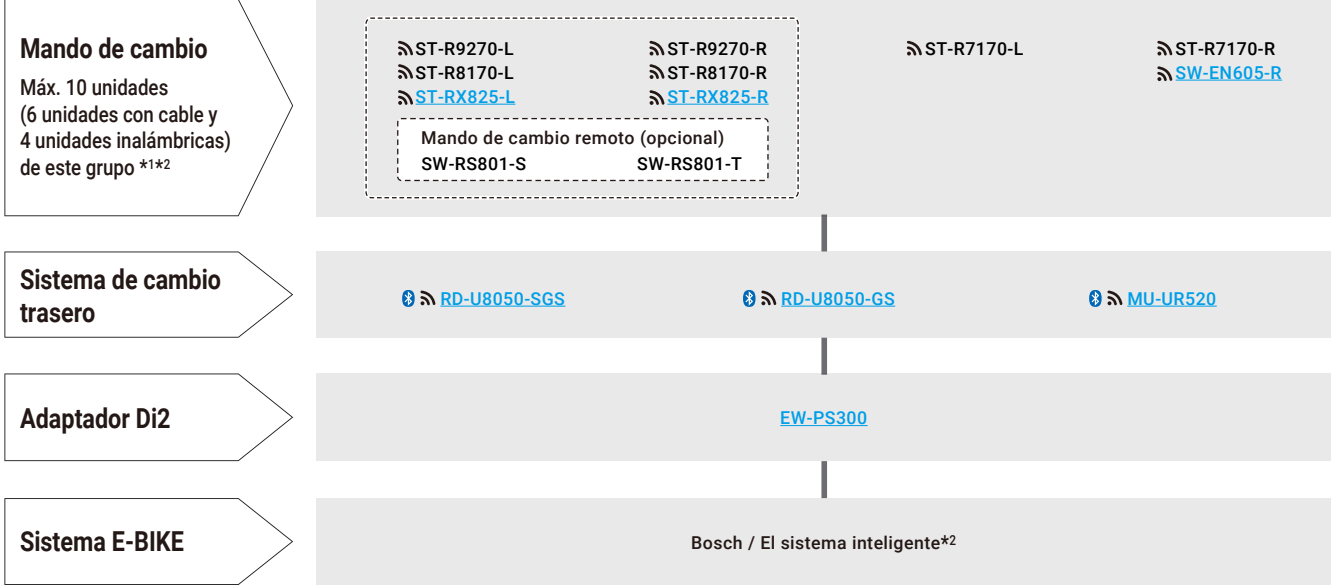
Mando de cambio
Máx. 10 unidades (6 unidades con cable y 4 unidades inalámbricas) de este grupo *1*2

ST-R9270-L
ST-R8170-L
ST-RX825-L

ST-R9270-R
ST-R8170-R
ST-RX825-R

Mando de cambio remoto (opcional)
SW-RS801-S SW-RS801-T

ST-R7170-L

ST-R7170-R
SW-EN605-R

Sistema de cambio trasero

RD-U8050-SGS RD-U8050-GS MU-UR520

Adaptador Di2

EW-PS300

Sistema E-BIKE

Bosch / El sistema inteligente*2